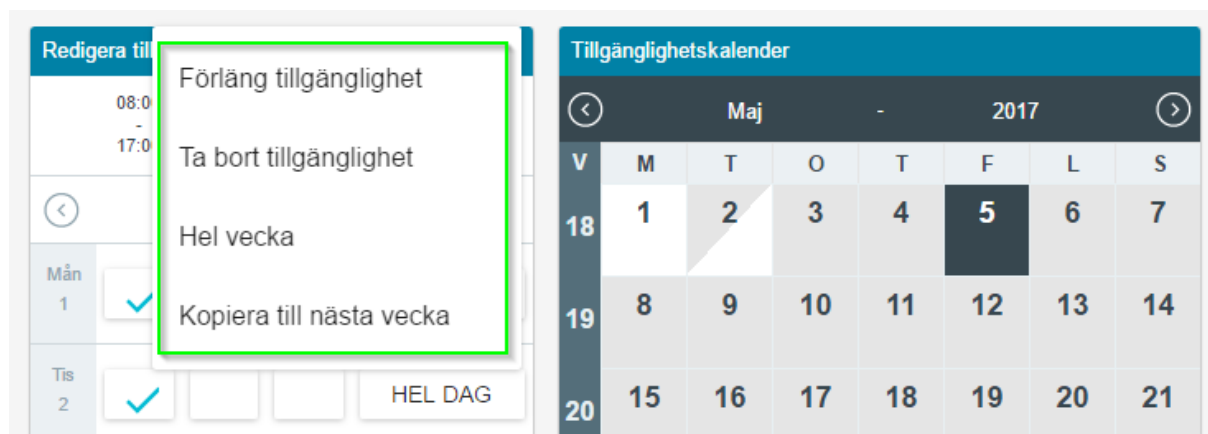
Redigera till

08:00
-
17:00

Mån
1

Tis
2

HEL DAG

Förläng tillgänglighet

Ta bort tillgänglighet

Hel vecka

Kopiera till nästa vecka

Tillgänglighetskalender

Maj - 2017

| V | M | T | O | T | F | L | S |
|---|---|---|---|---|---|---|---|
| 18 | 1 | 2 | 3 | 4 | 5 | 6 | 7 |
| 19 | 8 | 9 | 10 | 11 | 12 | 13 | 14 |
| 20 | 15 | 16 | 17 | 18 | 19 | 20 | 21 |